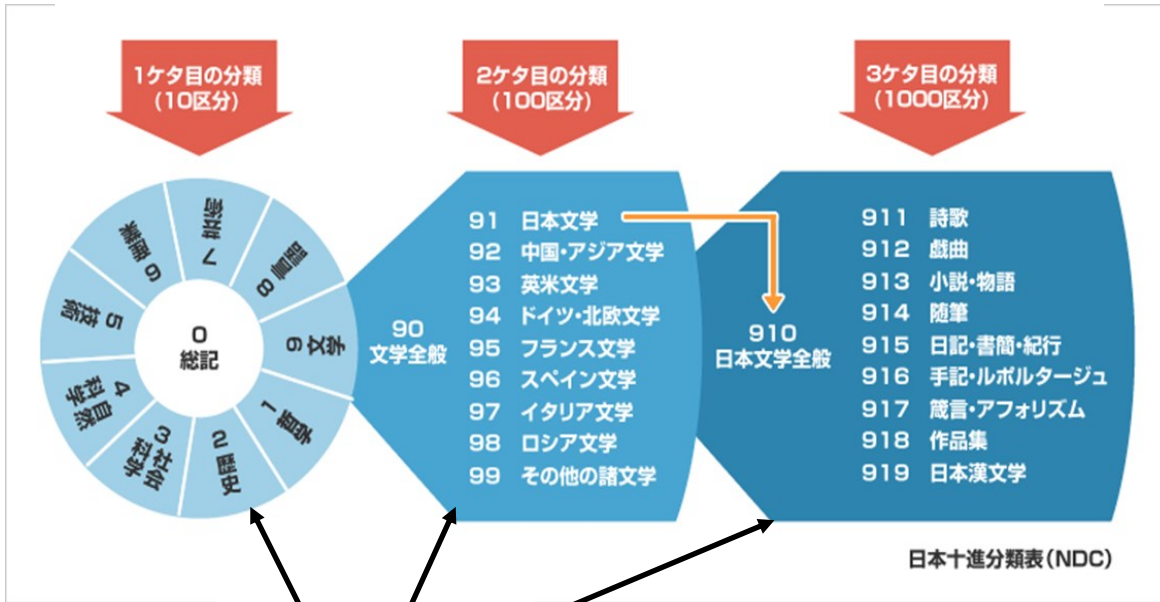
1ケタ目の分類
(10区分)

2ケタ目の分類
(100区分)

3ケタ目の分類
(1000区分)

0
総記

1 哲学
2 歴史
3 社会科学
4 自然科学
5 技術
6 産業
7 芸術
8 言語
9 文学

90
文学全般

91 日本文学
92 中国・アジア文学
93 英米文学
94 ドイツ・北欧文学
95 フランス文学
96 スペイン文学
97 イタリア文学
98 ロシア文学
99 その他の諸文学

910
日本文学全般

911 詩歌
912 戯曲
913 小説・物語
914 随筆
915 日記・書簡・紀行
916 手記・ルポルタージュ
917 箴言・アフォリズム
918 作品集
919 日本漢文学

日本十進分類表(NDC)